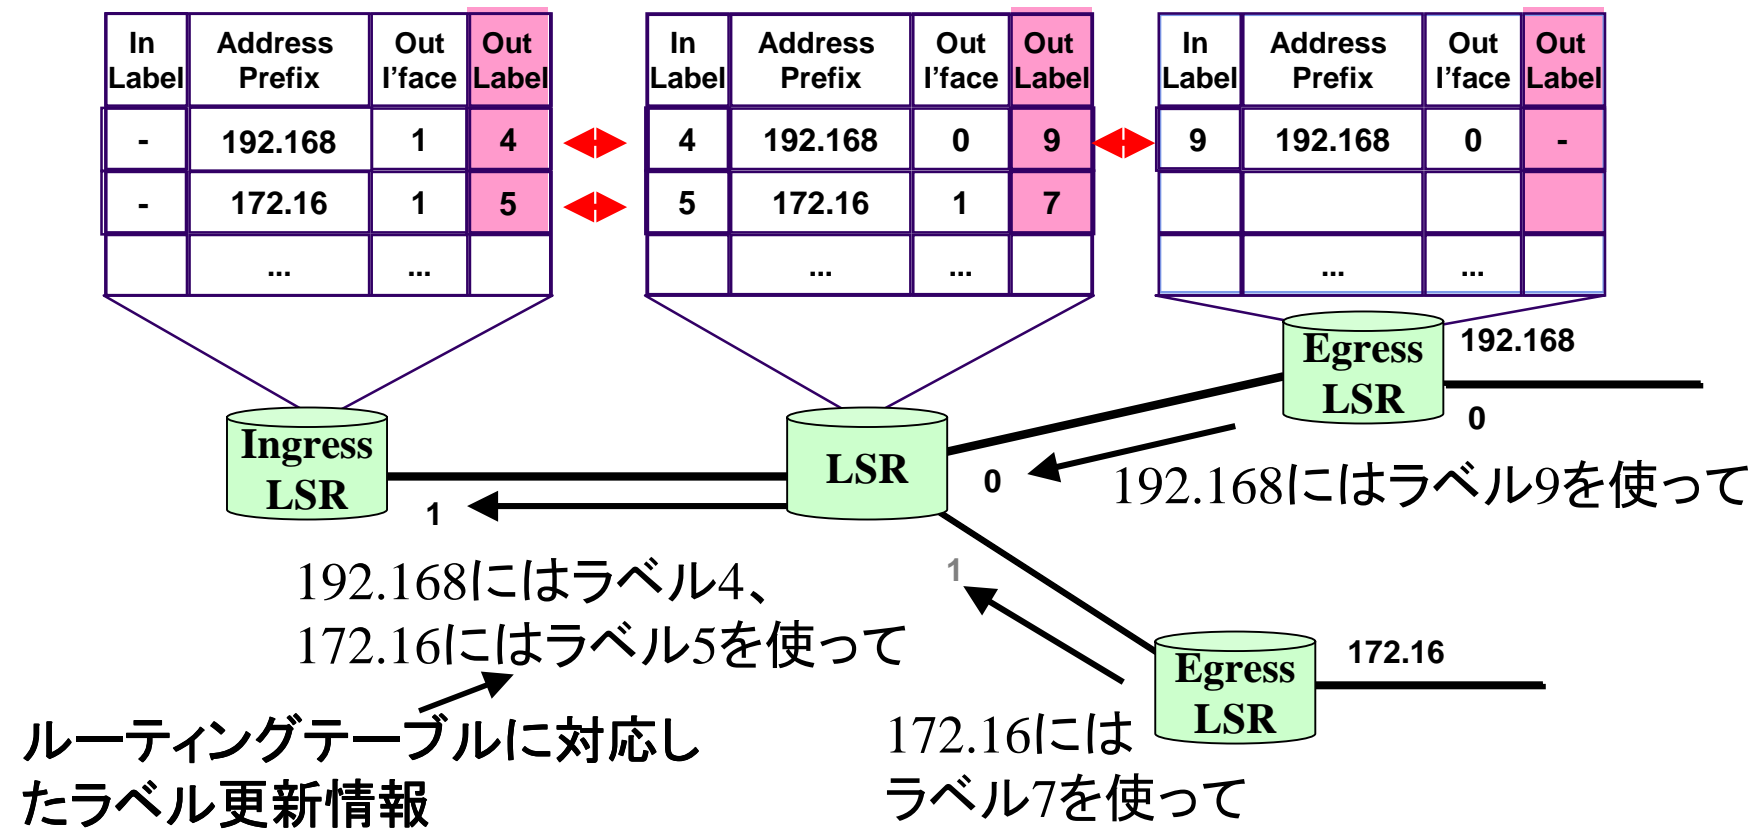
| In Label | Address Prefix | Out I'face | Out Label |
|---|---|---|---|
| - | 192.168 | 1 | 4 |
| - | 172.16 | 1 | 5 |
| | ... | ... | |

| In Label | Address Prefix | Out I'face | Out Label |
|---|---|---|---|
| 4 | 192.168 | 0 | 9 |
| 5 | 172.16 | 1 | 7 |
| | ... | ... | |

| In Label | Address Prefix | Out I'face | Out Label |
|---|---|---|---|
| 9 | 192.168 | 0 | - |
| | | | |
| | ... | ... | |

Egress LSR

192.168

0

Ingress LSR

LSR

0

192.168にはラベル9を使って

1

192.168にはラベル4、
172.16にはラベル5を使って

1

Egress LSR

172.16

ルーティングテーブルに対応したラベル更新情報

172.16には
ラベル7を使って